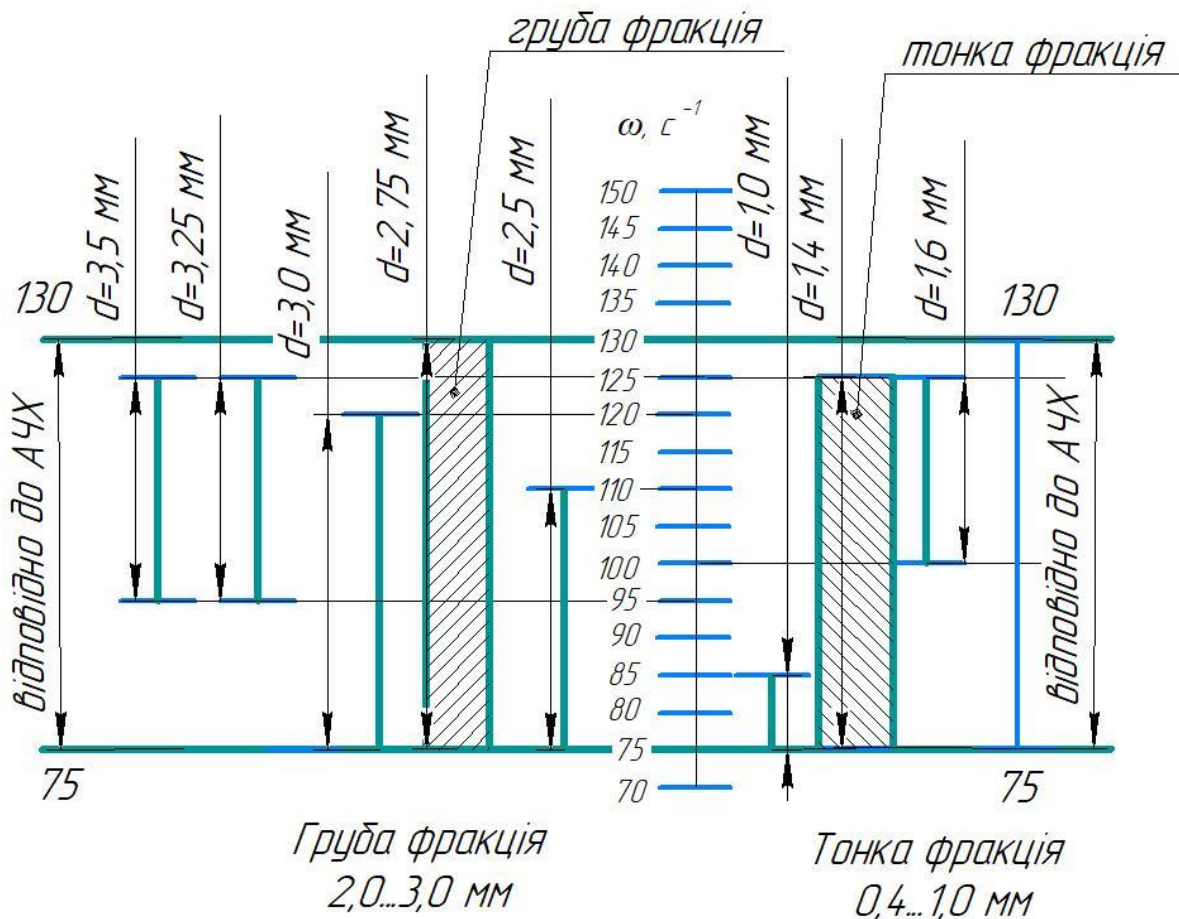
груба фракція

тонка фракція

$\omega$, $c^{-1}$

150
145
140
135
130
125
120
115
110
105
100
95
90
85
80
75
70

d=3,5 мм
d=3,25 мм
d=3,0 мм
d=2,75 мм
d=2,5 мм
d=1,0 мм
d=1,4 мм
d=1,6 мм

130
130

відповідно до АЧХ
відповідно до АЧХ

75
75

Груба фракція
2,0...3,0 мм

Тонка фракція
0,4...1,0 мм